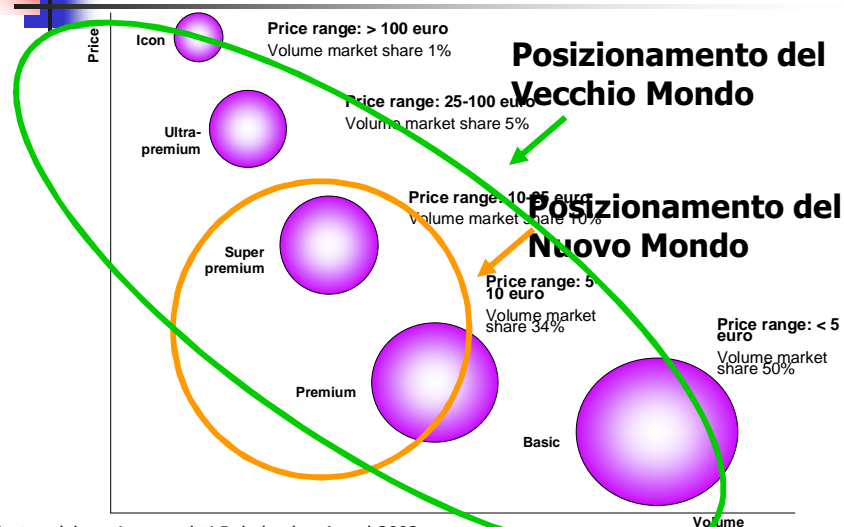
Price

Icon

Price range: > 100 euro
Volume market share 1%

Posizionamento del Vecchio Mondo

Ultra-premium

Price range: 25-100 euro
Volume market share 5%

Price range: 10-25 euro
Volume market share 10%

Posizionamento del Nuovo Mondo

Super premium

Price range: 5-10 euro
Volume market share 34%

Price range: < 5 euro
Volume market share 50%

Premium

Basic

Volume

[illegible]